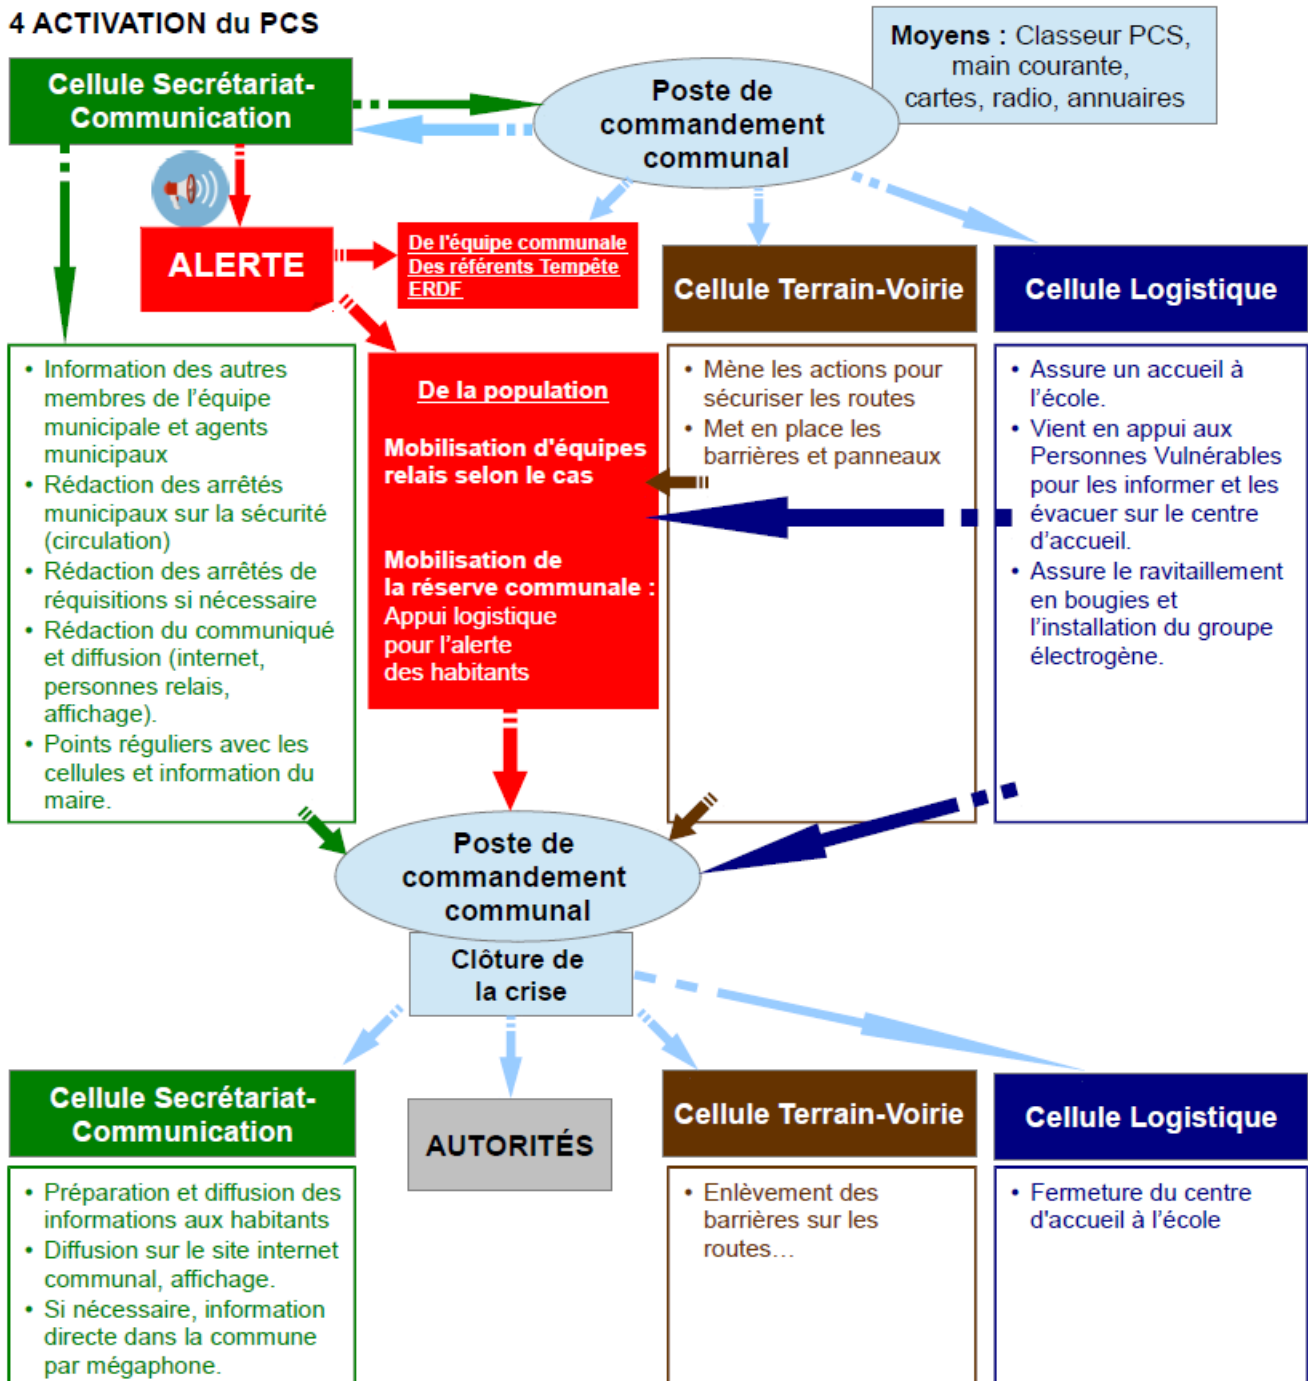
4 ACTIVATION du PCS

Cellule Secrétariat-Communication

Poste de commandement communal

Moyens : Classeur PCS, main courante, cartes, radio, annuaires

ALERTE

De l'équipe communale
Des référents Tempête
ERDF

Cellule Terrain-Voirie

Cellule Logistique

• Information des autres membres de l'équipe municipale et agents municipaux
• Rédaction des arrêtés municipaux sur la sécurité (circulation)
• Rédaction des arrêtés de réquisitions si nécessaire
• Rédaction du communiqué et diffusion (internet, personnes relais, affichage).
• Points réguliers avec les cellules et information du maire.

De la population

Mobilisation d'équipes relais selon le cas

Mobilisation de la réserve communale : Appui logistique pour l'alerte des habitants

• Mène les actions pour sécuriser les routes
• Met en place les barrières et panneaux

• Assure un accueil à l'école.
• Vient en appui aux Personnes Vulnérables pour les informer et les évacuer sur le centre d'accueil.
• Assure le ravitaillement en bougies et l'installation du groupe électrogène.

Poste de commandement communal

Clôture de la crise

Cellule Secrétariat-Communication

AUTORITÉS

Cellule Terrain-Voirie

Cellule Logistique

• Préparation et diffusion des informations aux habitants
• Diffusion sur le site internet communal, affichage.
• Si nécessaire, information directe dans la commune par mégaphone.

• Enlèvement des barrières sur les routes…

• Fermeture du centre d'accueil à l'école